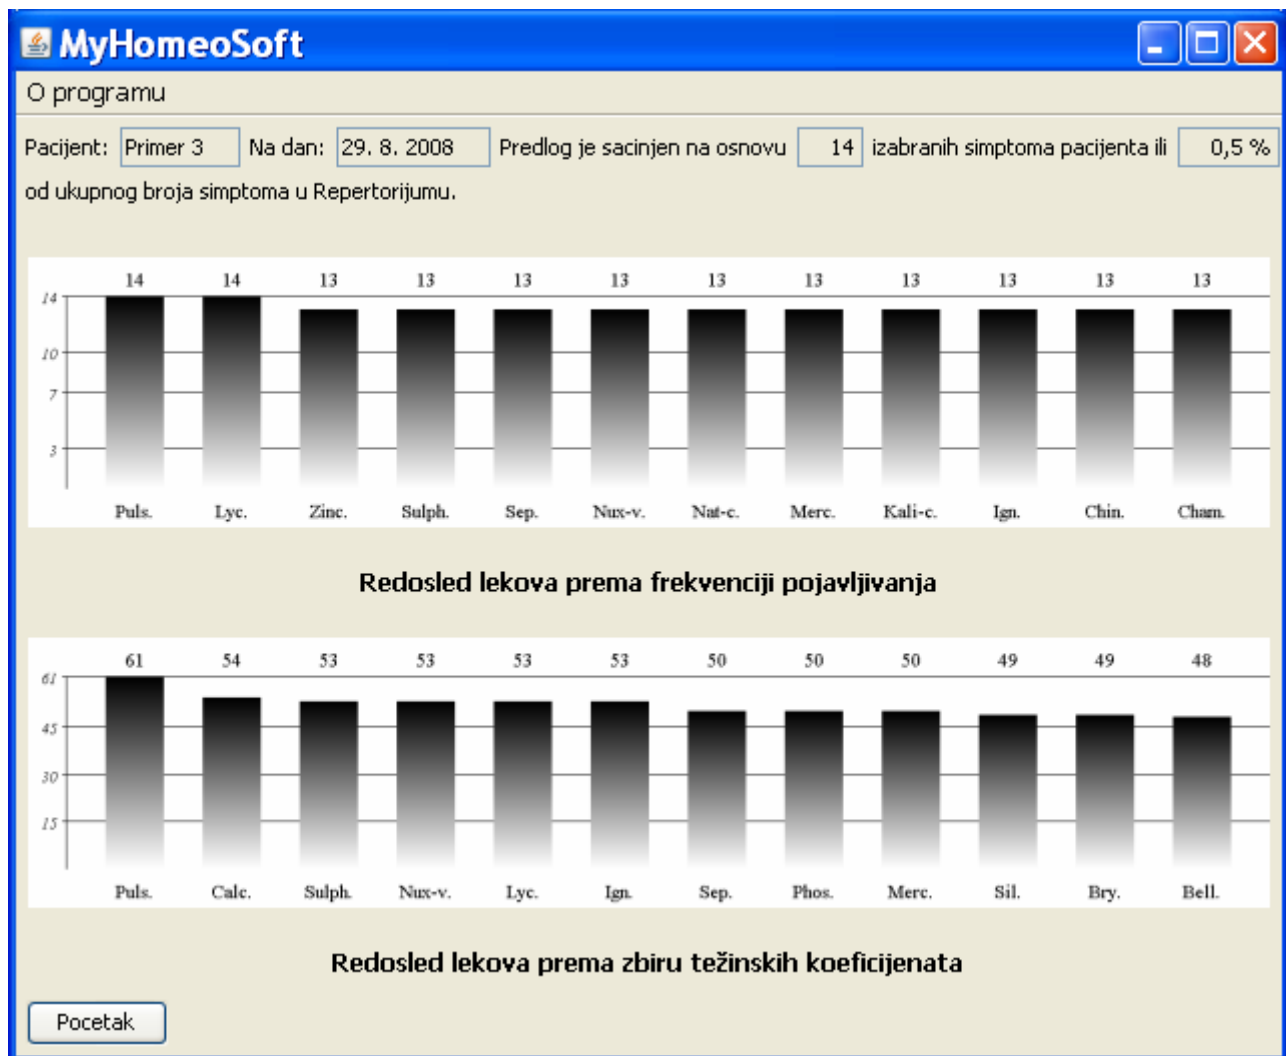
MyHomeoSoft

O programu

Pacijent: Primer 3 Na dan: 29. 8. 2008 Predlog je sacinjen na osnovu 14 izabranih simptoma pacijenta ili 0,5 % od ukupnog broja simptoma u Repertorijumu.

14 14 13 13 13 13 13 13 13 13 13 13

14
10
7
3

Puls. Lyc. Zinc. Sulph. Sep. Nux-v. Nat-c. Merc. Kali-c. Ign. Chin. Cham.

Redosled lekova prema frekvenciji pojavljivanja

61 54 53 53 53 53 50 50 50 49 49 48

61
45
30
15

Puls. Calc. Sulph. Nux-v. Lyc. Ign. Sep. Phos. Merc. Sil. Bry. Bell.

Redosled lekova prema zbiru težinskih koeficijenata

Pocetak